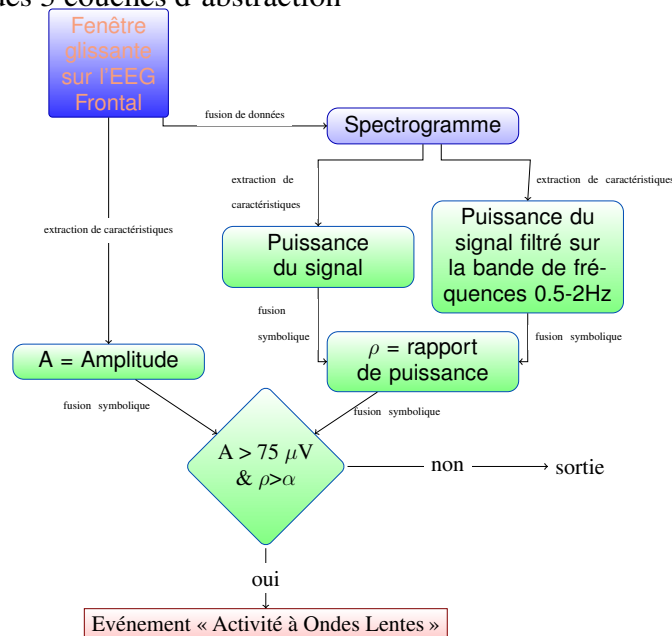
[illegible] 3 couches d'abstraction

Fenêtre glissante sur l'EEG Frontal

fusion de données

Spectrogramme

extraction de caractéristiques

extraction de caractéristiques

extraction de caractéristiques

Puissance du signal

Puissance du signal filtré sur la bande de fréquences 0.5-2Hz

fusion symbolique

fusion symbolique

A = Amplitude

$\rho$ = rapport de puissance

fusion symbolique

fusion symbolique

A > 75 $\mu$V & $\rho$>$\alpha$

non

sortie

oui

Evénement « Activité à Ondes Lentes »